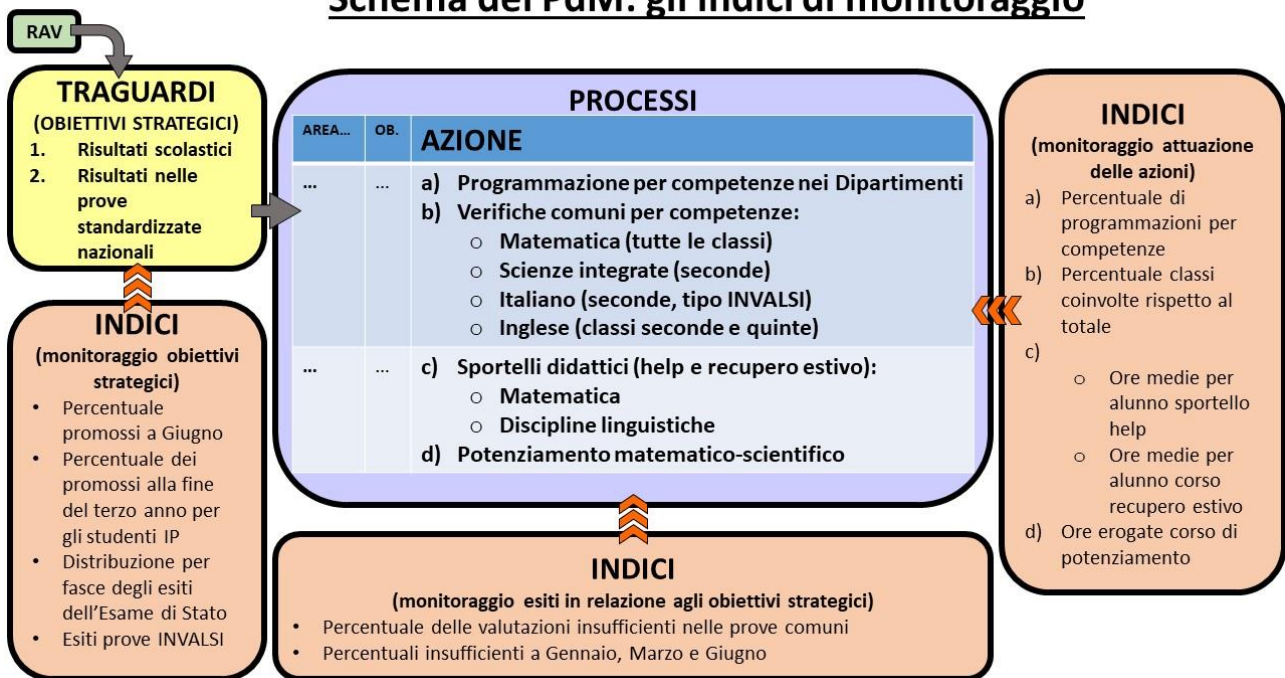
Schema del PdM: gli indici di monitoraggio

RAV

TRAGUARDI
(OBIETTIVI STRATEGICI)
1. Risultati scolastici
2. Risultati nelle prove standardizzate nazionali

INDICI
(monitoraggio obiettivi strategici)
• Percentuale promossi a Giugno
• Percentuale dei promossi alla fine del terzo anno per gli studenti IP
• Distribuzione per fasce degli esiti dell'Esame di Stato
• Esiti prove INVALSI

PROCESSI

| AREA… | OB. | AZIONE |
|---|---|---|
| … | … | a) Programmazione per competenze nei Dipartimenti<br>b) Verifiche comuni per competenze:<br>○ Matematica (tutte le classi)<br>○ Scienze integrate (seconde)<br>○ Italiano (seconde, tipo INVALSI)<br>○ Inglese (classi seconde e quinte) |
| … | … | c) Sportelli didattici (help e recupero estivo):<br>○ Matematica<br>○ Discipline linguistiche<br>d) Potenziamento matematico-scientifico |

INDICI
(monitoraggio attuazione delle azioni)
a) Percentuale di programmazioni per competenze
b) Percentuale classi coinvolte rispetto al totale
c)
○ Ore medie per alunno sportello help
○ Ore medie per alunno corso recupero estivo
d) Ore erogate corso di potenziamento

INDICI
(monitoraggio esiti in relazione agli obiettivi strategici)
• Percentuale delle valutazioni insufficienti nelle prove comuni
• Percentuali insufficienti a Gennaio, Marzo e Giugno